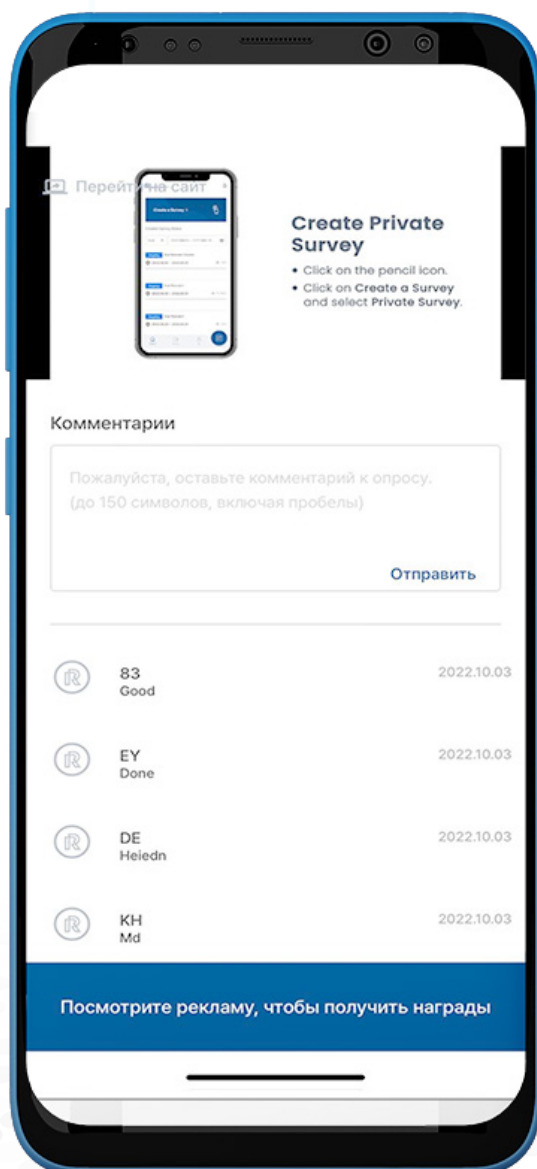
Перейти на сайт

Create a Survey

Create Private Survey

• Click on the pencil icon.
• Click on Create a Survey and select Private Survey.

Комментарии

Пожалуйста, оставьте комментарий к опросу. (до 150 символов, включая пробелы)

Отправить

83
Good
2022.10.03

EY
Done
2022.10.03

DE
Heiedn
2022.10.03

KH
Md
2022.10.03

Посмотрите рекламу, чтобы получить награды